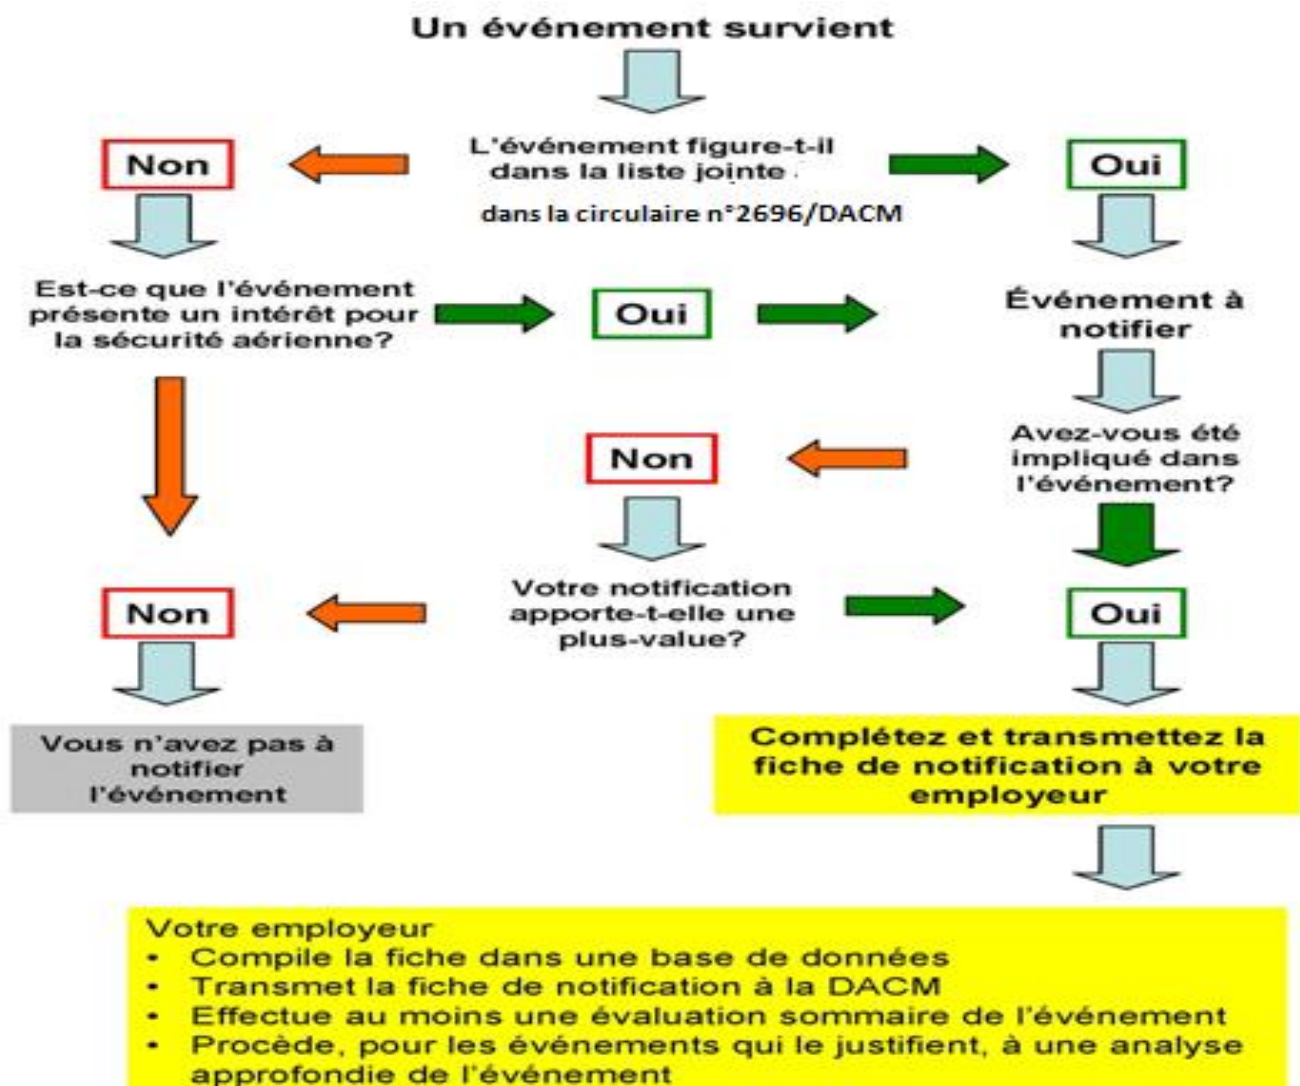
Un événement survient

L'événement figure-t-il dans la liste jointe

dans la circulaire n°2696/DACM

Non

Oui

Est-ce que l'événement présente un intérêt pour la sécurité aérienne?

Oui

Événement à notifier

Non

Avez-vous été impliqué dans l'événement?

Non

Votre notification apporte-t-elle une plus-value?

Oui

Vous n'avez pas à notifier l'événement

Complétez et transmettez la fiche de notification à votre employeur

Votre employeur
• Compile la fiche dans une base de données
• Transmet la fiche de notification à la DACM
• Effectue au moins une évaluation sommaire de l'événement
• Procède, pour les événements qui le justifient, à une analyse approfondie de l'événement